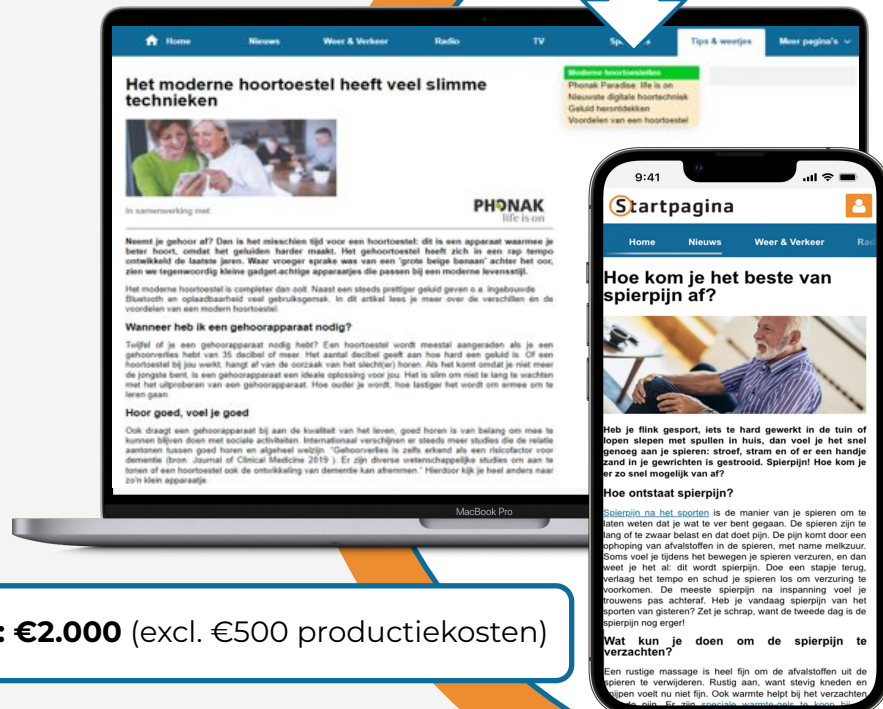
Home Nieuws Weer & Verkeer Radio TV Sp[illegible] Tips & weetjes Meer pagina's

Het moderne hoortoestel heeft veel slimme technieken

Moderne hoortoestellen
Phonak Paradise: life is on
Nieuwste digitale hoortechniek
Geluid herontdekken
Voordelen van een hoortoestel

In samenwerking met:

PHONAK life is on

Neemt je gehoor af? Dan is het misschien tijd voor een hoortoestel: dit is een apparaat waarmee je beter hoort, omdat het geluiden harder maakt. Het gehoortoestel heeft zich in een rap tempo ontwikkeld de laatste jaren. Waar vroeger sprake was van een 'grote beige banaan' achter het oor, zien we tegenwoordig kleine gadget-achtige apparaatjes die passen bij een moderne levensstijl.

Het moderne hoortoestel is completer dan ooit. Naast een steeds prettiger geluid geven o.a. ingebouwde Bluetooth en oplaadbaarheid veel gebruiksgemak. In dit artikel lees je meer over de verschillen én de voordelen van een modern hoortoestel.

Wanneer heb ik een gehoorapparaat nodig?

Twijfel of je een gehoorapparaat nodig hebt? Een hoortoestel wordt meestal aangeraden als je een gehoorverlies hebt van 35 decibel of meer. Het aantal decibel geeft aan hoe hard een geluid is. Of een hoortoestel bij jou werkt, hangt af van de oorzaak van het slecht(er) horen. Als het komt omdat je niet meer de jongste bent, is een gehoorapparaat een ideale oplossing voor jou. Het is slim om niet te lang te wachten met het uitproberen van een gehoorapparaat. Hoe ouder je wordt, hoe lastiger het wordt om ermee om te leren gaan.

Hoor goed, voel je goed

Ook draagt een gehoorapparaat bij aan de kwaliteit van het leven, goed horen is van belang om mee te kunnen blijven doen met sociale activiteiten. Internationaal verschijnen er steeds meer studies die de relatie aantonen tussen goed horen en algeheel welzijn. "Gehoorverlies is zelfs erkend als een risicofactor voor dementie (bron: Journal of Clinical Medicine 2019 ). Er zijn diverse wetenschappelijke studies om aan te tonen of een hoortoestel ook de ontwikkeling van dementie kan afremmen." Hierdoor kijk je heel anders naar zo'n klein apparaatje.

MacBook Pro

9:41

Startpagina

Home Nieuws Weer & Verkeer Rad

Hoe kom je het beste van spierpijn af?

Heb je flink gesport, iets te hard gewerkt in de tuin of lopen slepen met spullen in huis, dan voel je het snel genoeg aan je spieren: stroef, stram en of er een handje zand in je gewrichten is gestrooid. Spierpijn! Hoe kom je er zo snel mogelijk van af?

Hoe ontstaat spierpijn?

Spierpijn na het sporten is de manier van je spieren om te laten weten dat je wat te ver bent gegaan. De spieren zijn te lang of te zwaar belast en dat doet pijn. De pijn komt door een ophoping van afvalstoffen in de spieren, met name melkzuur. Soms voel je tijdens het bewegen je spieren verzuren, en dan weet je het al: dit wordt spierpijn. Doe een stapje terug, verlaag het tempo en schud je spieren los om verzuring te voorkomen. De meeste spierpijn na inspanning voel je trouwens pas achteraf. Heb je vandaag spierpijn van het sporten van gisteren? Zet je schrap, want de tweede dag is de spierpijn nog erger!

Wat kun je doen om de spierpijn te verzachten?

Een rustige massage is heel fijn om de afvalstoffen uit de spieren te verwijderen. Rustig aan, want stevig kneden en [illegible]ijpen voelt nu niet fijn. Ook warmte helpt bij het verzachten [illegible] speciale warmte-gels te koop bij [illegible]

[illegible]: €2.000 (excl. €500 productiekosten)